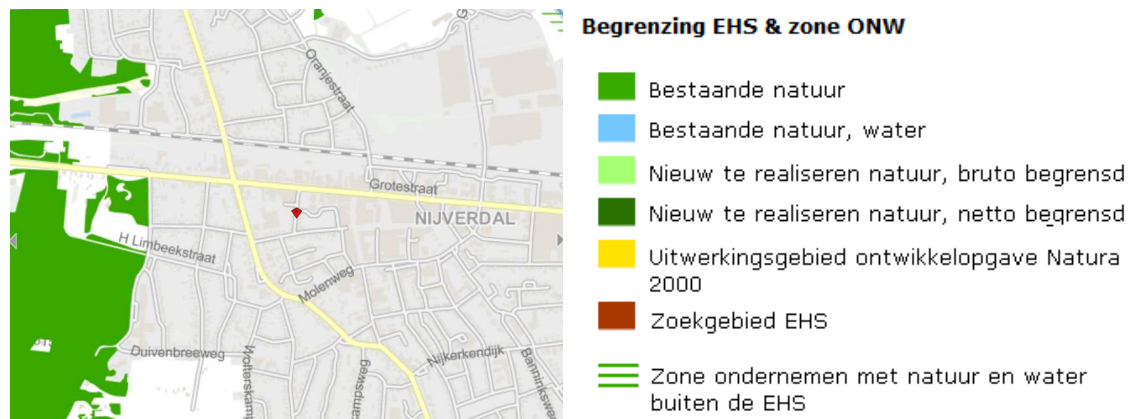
Oranjestraat
Grotestraat
NIJVERDAL
H Limbeekstraat
Molenweg
Duivenbreeweg
Wolterskamp
Nijkerkendijk
Bannink

Begrenzing EHS & zone ONW

Bestaande natuur
Bestaande natuur, water
Nieuw te realiseren natuur, bruto begrensd
Nieuw te realiseren natuur, netto begrensd
Uitwerkingsgebied ontwikkelopgave Natura 2000
Zoekgebied EHS
Zone ondernemen met natuur en water buiten de EHS